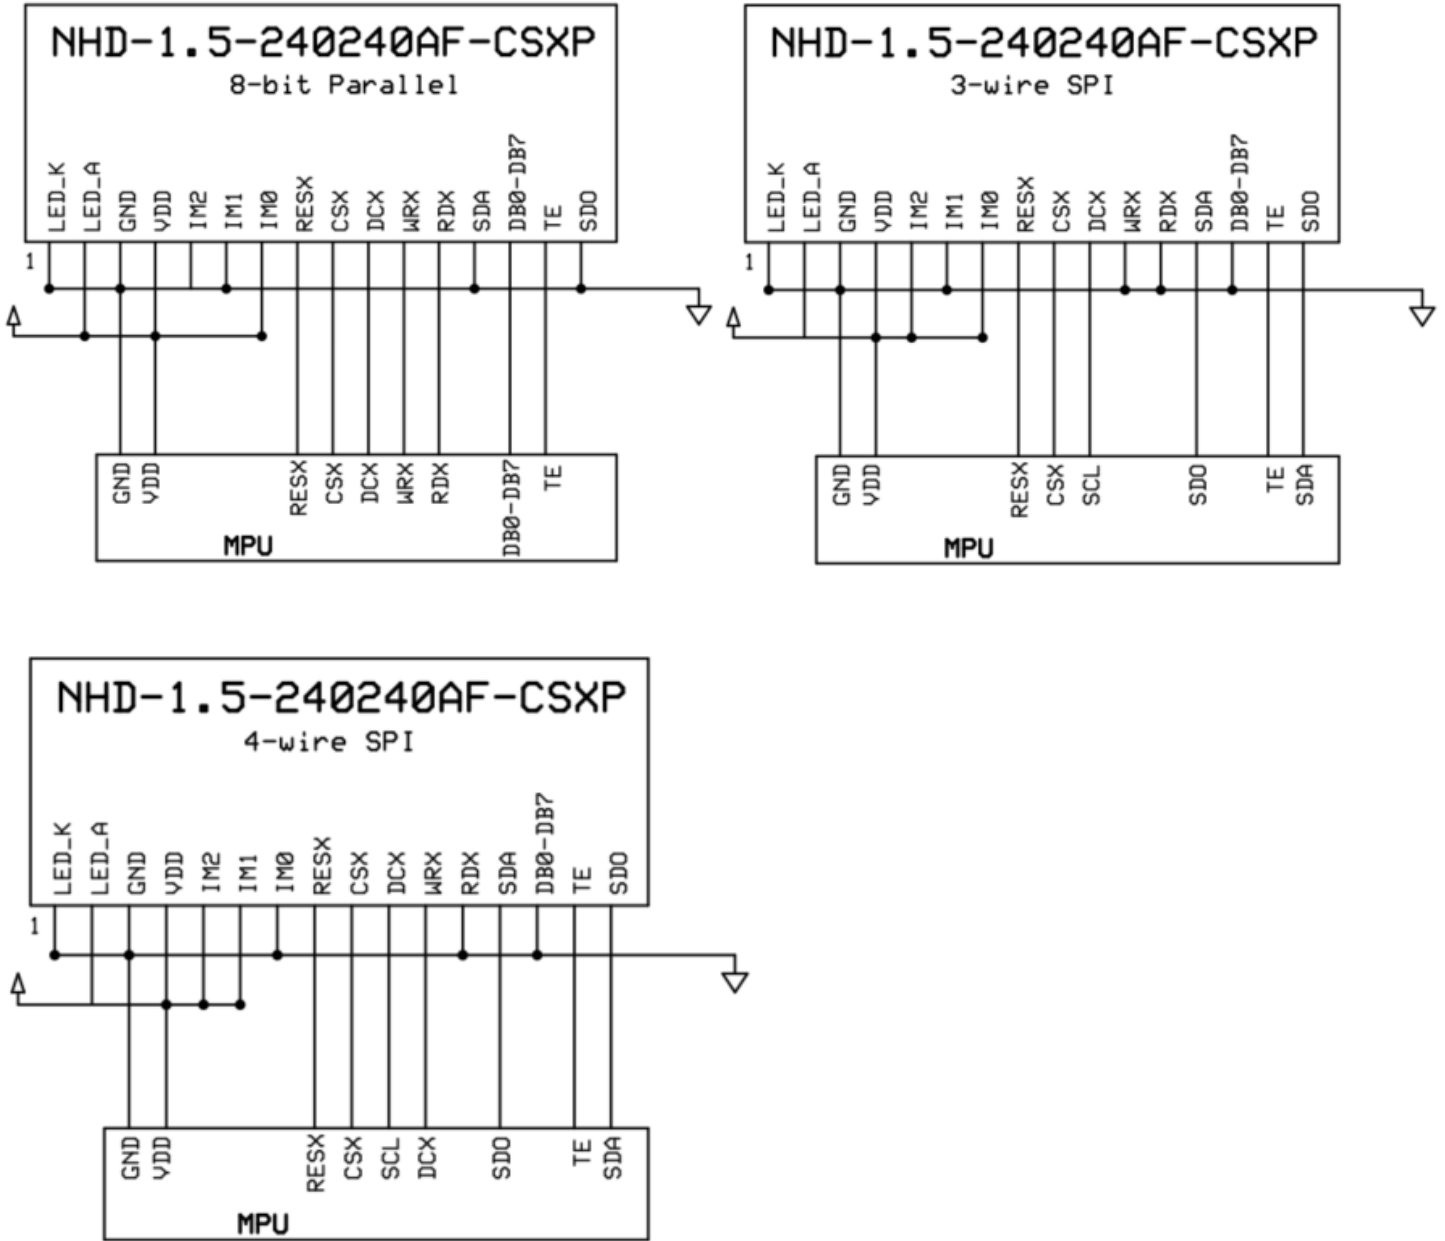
NHD-1.5-240240AF-CSXP
8-bit Parallel

LED_K LED_A GND VDD IM2 IM1 IM0 RESX CSX DCX WRX RDX SDA DB0-DB7 TE SDO

1

GND VDD RESX CSX DCX WRX RDX DB0-DB7 TE

MPU

NHD-1.5-240240AF-CSXP
3-wire SPI

LED_K LED_A GND VDD IM2 IM1 IM0 RESX CSX DCX WRX RDX SDA DB0-DB7 TE SDO

1

GND VDD RESX CSX SCL SDO TE SDA

MPU

NHD-1.5-240240AF-CSXP
4-wire SPI

LED_K LED_A GND VDD IM2 IM1 IM0 RESX CSX DCX WRX RDX SDA DB0-DB7 TE SDO

1

GND VDD RESX CSX SCL DCX SDO TE SDA

MPU